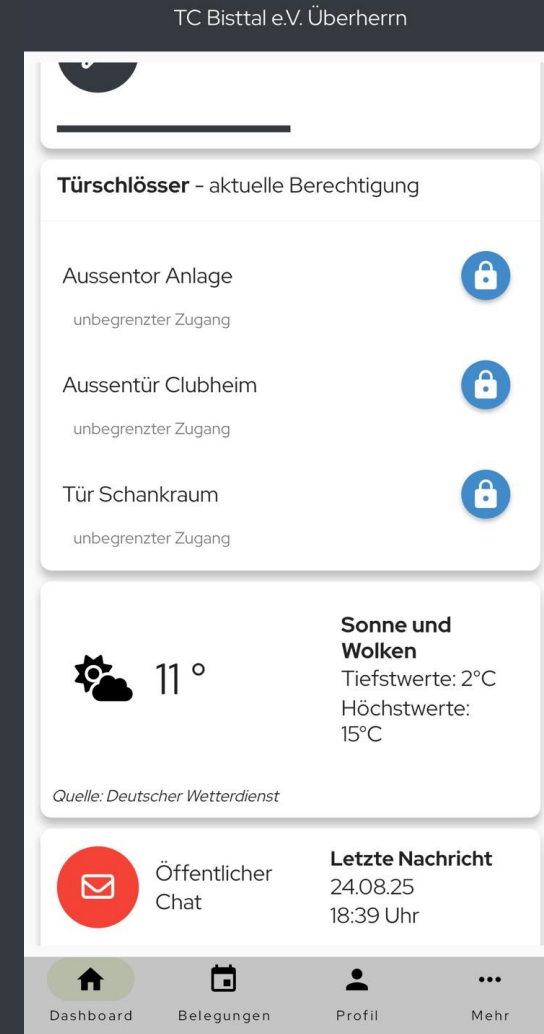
TC Bisttal e.V. Überherrn

**Türschlösser** - aktuelle Berechtigung

Aussentor Anlage

unbegrenzter Zugang

Aussentür Clubheim

unbegrenzter Zugang

Tür Schankraum

unbegrenzter Zugang

11 °

**Sonne und Wolken**
Tiefstwerte: 2°C
Höchstwerte: 15°C

*Quelle: Deutscher Wetterdienst*

Öffentlicher Chat

**Letzte Nachricht**
24.08.25
18:39 Uhr

Dashboard Belegungen Profil Mehr